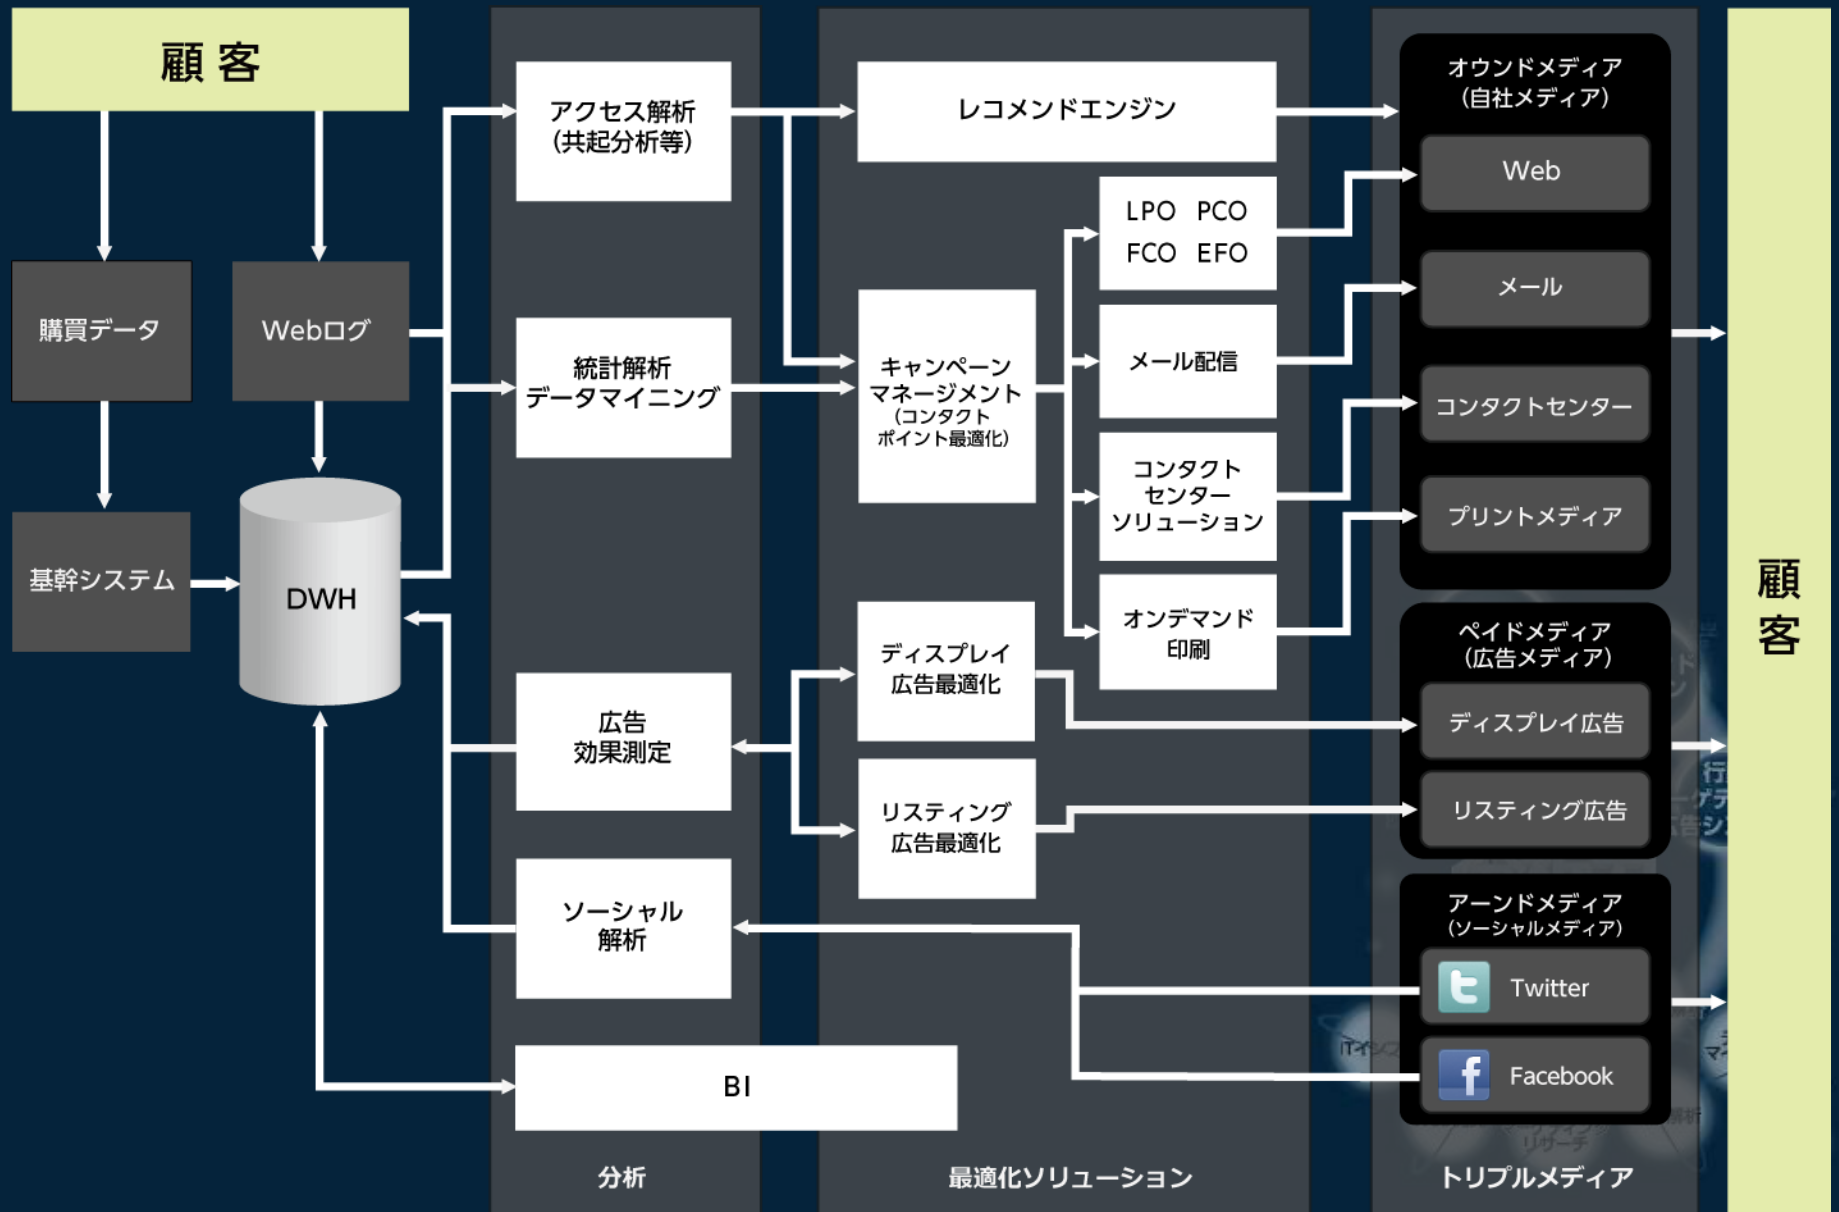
顧客

購買データ

Webログ

基幹システム

DWH

アクセス解析
(共起分析等)

統計解析
データマイニング

広告
効果測定

ソーシャル
解析

BI

分析

レコメンドエンジン

LPO PCO
FCO EFO

キャンペーン
マネージメント
(コンタクト
ポイント最適化)

メール配信

コンタクト
センター
ソリューション

オンデマンド
印刷

ディスプレイ
広告最適化

リスティング
広告最適化

最適化ソリューション

オウンドメディア
(自社メディア)

Web

メール

コンタクトセンター

プリントメディア

ペイドメディア
(広告メディア)

ディスプレイ広告

リスティング広告

アーンドメディア
(ソーシャルメディア)

Twitter

Facebook

トリプルメディア

顧客